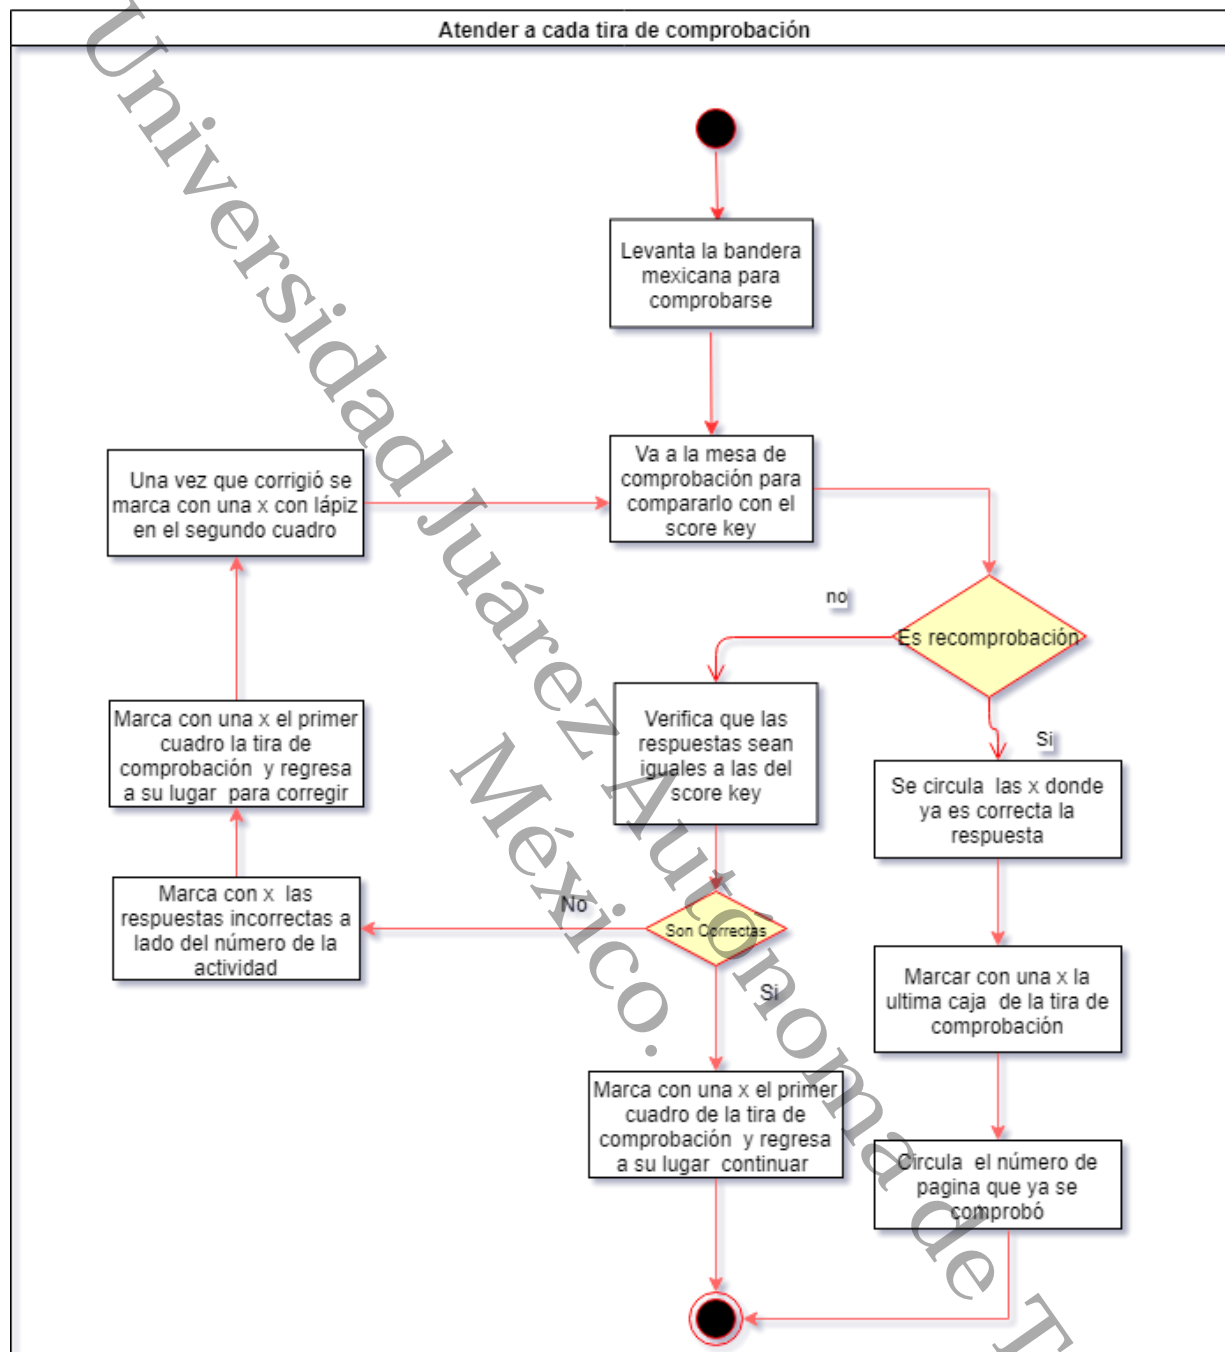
Atender a cada tira de comprobación

Levanta la bandera mexicana para comprobarse

Va a la mesa de comprobación para compararlo con el score key

Una vez que corrigió se marca con una x con lápiz en el segundo cuadro

no

Es recomprobación

Si

Verifica que las respuestas sean iguales a las del score key

Se circula las x donde ya es correcta la respuesta

Marca con una x el primer cuadro la tira de comprobación y regresa a su lugar para corregir

Marca con x las respuestas incorrectas a lado del número de la actividad

No

Son Correctas

Si

Marcar con una x la ultima caja de la tira de comprobación

Marca con una x el primer cuadro de la tira de comprobación y regresa a su lugar continuar

Circula el número de pagina que ya se comprobó

Universidad Juárez Autónoma de T
México.